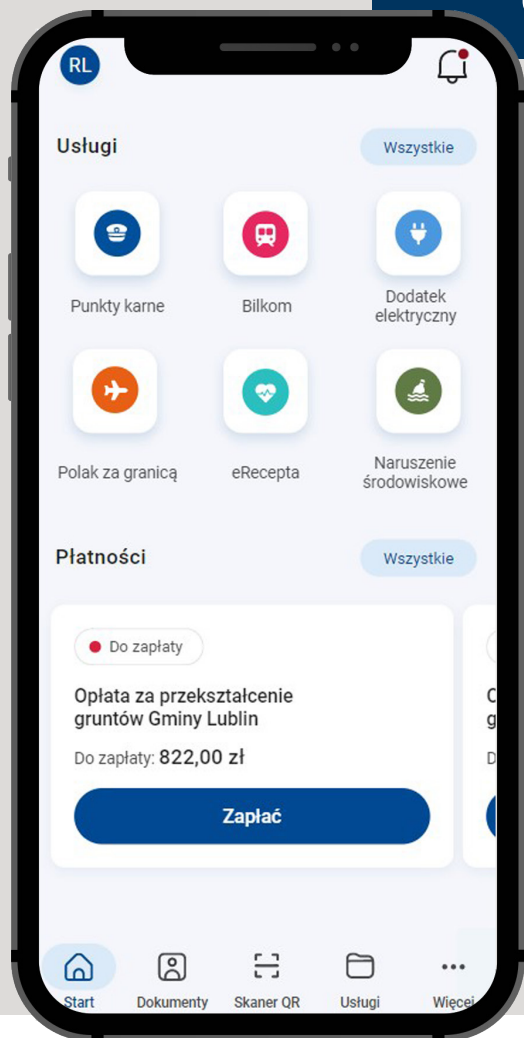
RL

Usługi

Wszystkie

Punkty karne

Bilkom

Dodatek elektryczny

Polak za granicą

eRecepta

Naruszenie środowiskowe

Płatności

Wszystkie

Do zapłaty

Opłata za przekształcenie gruntów Gminy Lublin

Do zapłaty: 822,00 zł

Zapłać

C
g
D

Start

Dokumenty

Skaner QR

Usługi

Więcej